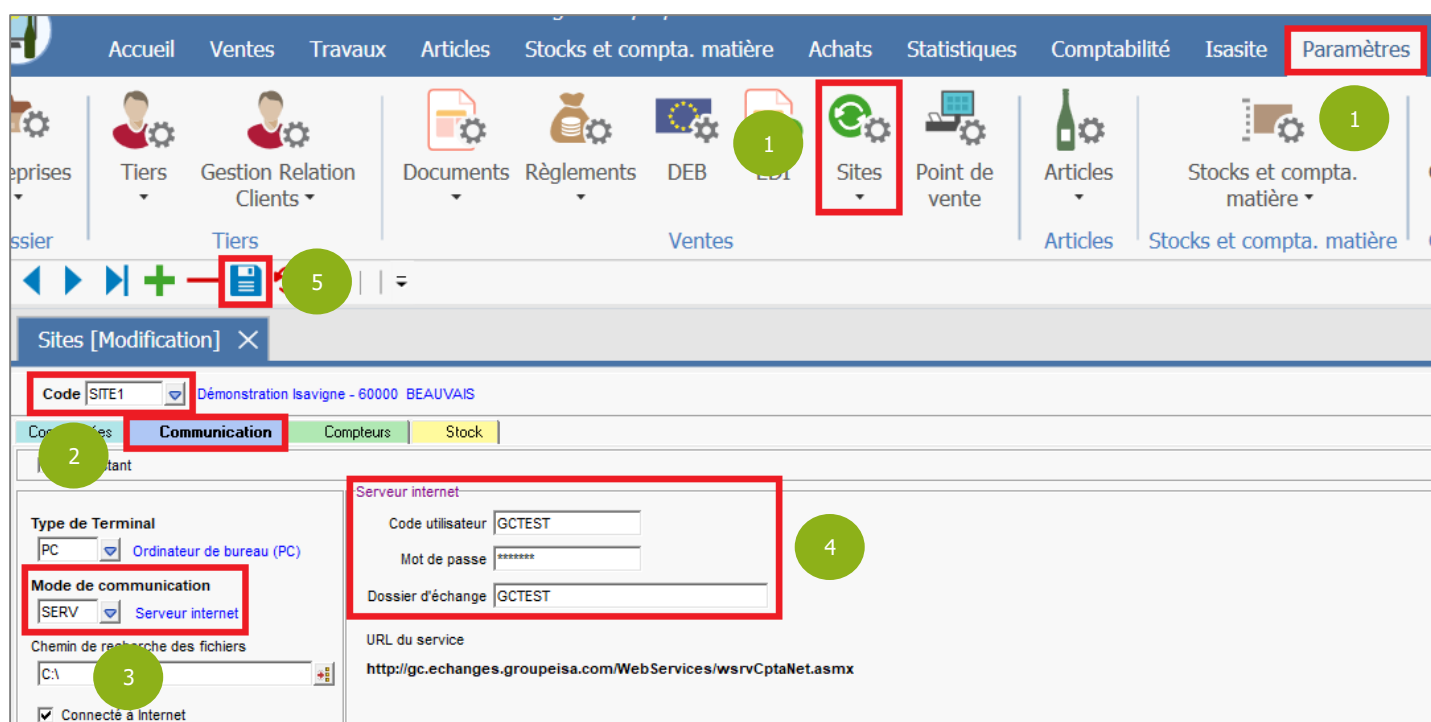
Accueil Ventes Travaux Articles Stocks et compta. matière Achats Statistiques Comptabilité Isasite Paramètres

eprises Tiers Gestion Relation Clients Documents Règlements DEB EDI Sites Point de vente Articles Stocks et compta. matière

ssier Tiers Ventes Articles Stocks et compta. matière

1 1 5

Sites [Modification]

Code SITE1 Démonstration Isavigne - 60000 BEAUVAIS

Co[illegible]ées Communication Compteurs Stock

2 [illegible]stant

Type de Terminal
PC Ordinateur de bureau (PC)

Mode de communication
SERV Serveur internet

Chemin de recherche des fichiers
C:\

3

Connecté à Internet

Serveur internet
Code utilisateur GCTEST
Mot de passe *******
Dossier d'échange GCTEST

4

URL du service
http://gc.echanges.groupeisa.com/WebServices/wsrvCptaNet.asmx